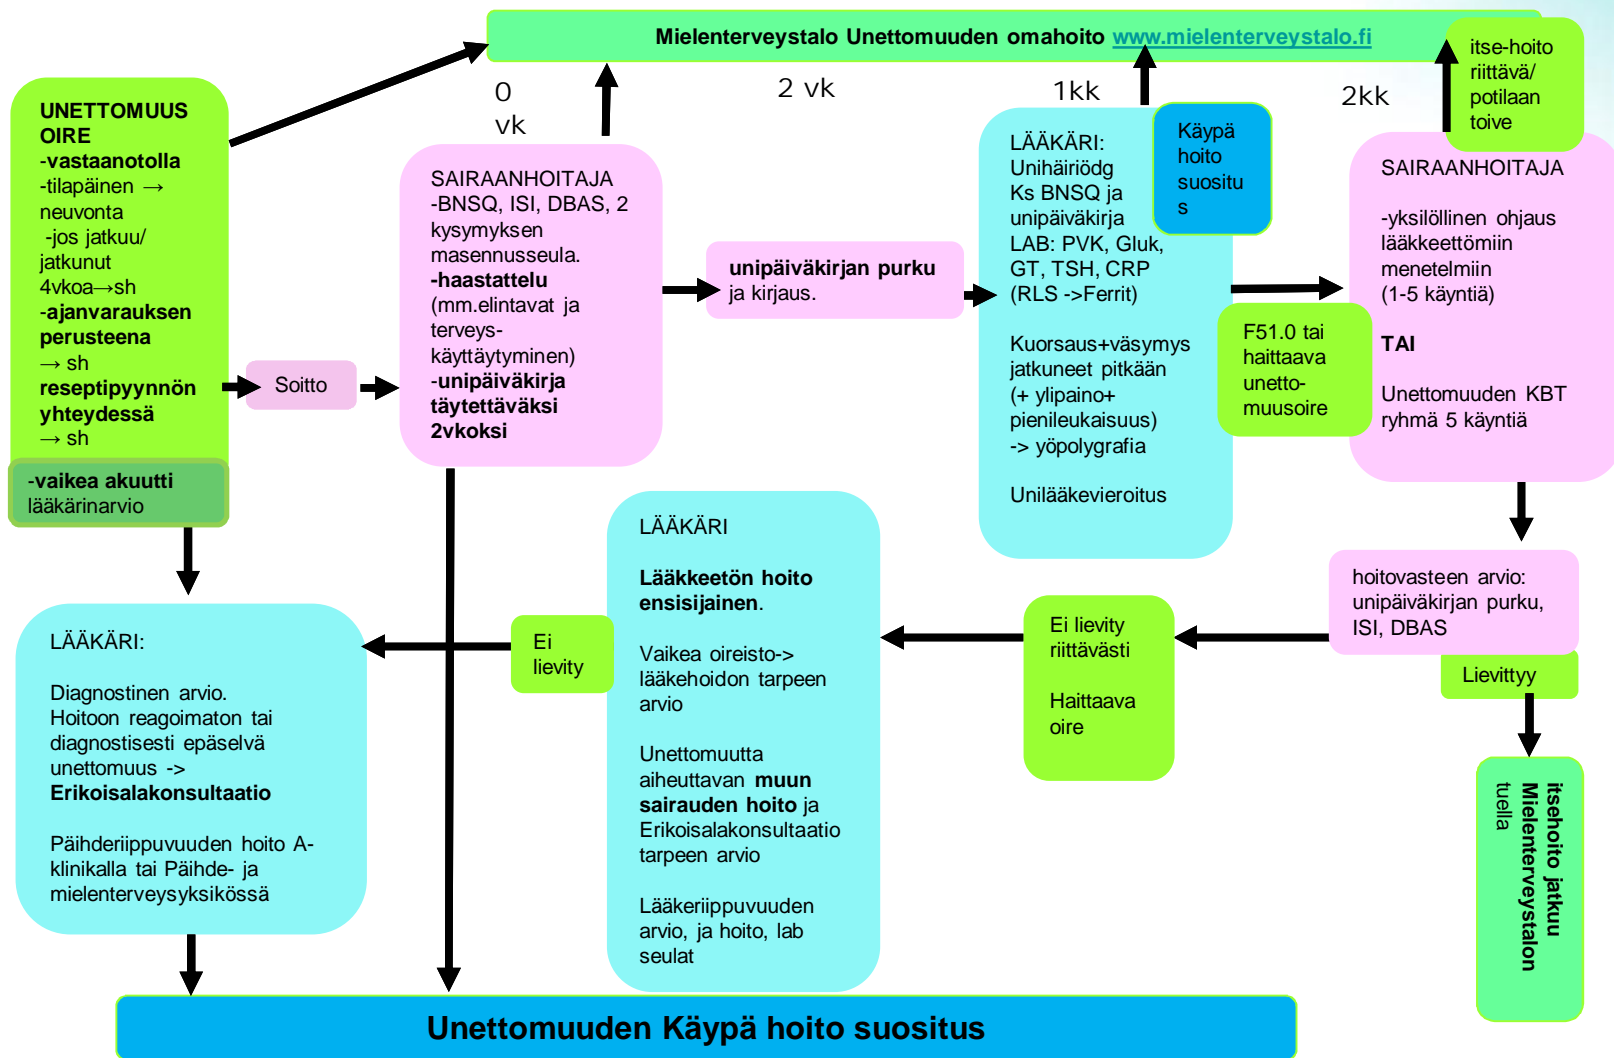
Mielenterveystalo Unettomuuden omahoito www.mielenterveystalo.fi

itse-hoito riittävä/ potilaan toive

0 vk

2 vk

1kk

2kk

UNETTOMUUS OIRE
-vastaanotolla
-tilapäinen → neuvonta
-jos jatkuu/ jatkunut 4vkoa→sh
-ajanvarauksen perusteena → sh
reseptipyynnön yhteydessä → sh

-vaikea akuutti lääkärinarvio

Soitto

SAIRAANHOITAJA
-BNSQ, ISI, DBAS, 2 kysymyksen masennusseula.
-haastattelu (mm.elintavat ja terveys-käyttäytyminen)
-unipäiväkirja täytettäväksi 2vkoksi

unipäiväkirjan purku ja kirjaus.

LÄÄKÄRI:
Unihäiriödg
Ks BNSQ ja unipäiväkirja
LAB: PVK, Gluk, GT, TSH, CRP
(RLS ->Ferrit)

Kuorsaus+väsymys jatkuneet pitkään (+ ylipaino+ pienileukaisuus) -> yöpolygrafia

Unilääkevieroitus

Käypä hoito suositus

F51.0 tai haittaava unetto-muusoire

SAIRAANHOITAJA

-yksilöllinen ohjaus lääkkeettömiin menetelmiin (1-5 käyntiä)

TAI

Unettomuuden KBT ryhmä 5 käyntiä

hoitovasteen arvio: unipäiväkirjan purku, ISI, DBAS

Lievittyy

itsehoito jatkuu Mielenterveystalon tuella

Ei lievity riittävästi

Haittaava oire

LÄÄKÄRI

Lääkkeetön hoito ensisijainen.

Vaikea oireisto-> lääkehoidon tarpeen arvio

Unettomuutta aiheuttavan muun sairauden hoito ja Erikoisalakonsultaatio tarpeen arvio

Lääkeriippuvuuden arvio, ja hoito, lab seulat

Ei lievity

LÄÄKÄRI:

Diagnostinen arvio.
Hoitoon reagoimaton tai diagnostisesti epäselvä unettomuus -> Erikoisalakonsultaatio

Päihderiippuvuuden hoito A-klinikalla tai Päihde- ja mielenterveysyksikössä

Unettomuuden Käypä hoito suositus